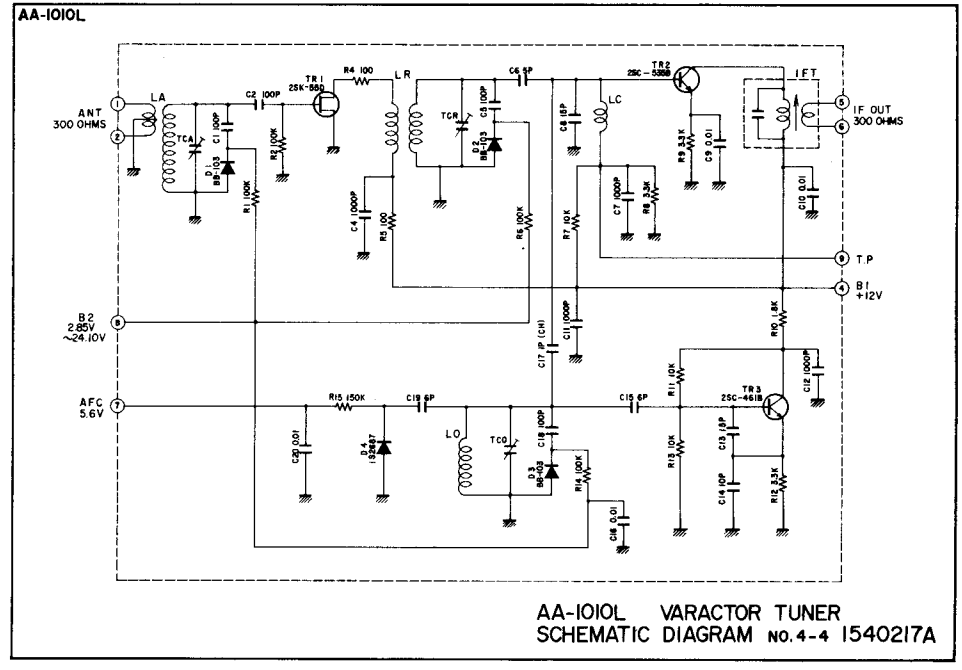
AA-1010L

ANT
300 OHMS
1
2
LA
TCA
C1 100P
D1
BB-103
R1 100K
C2 100P
R2 100K
TR1
2SK-55D
R4 100
LR
C4 1000P
R5 100
TCR
C3 100P
D2
BB-103
R6 100K
C6 6P
C8 18P
LC
R7 10K
C7 1000P
R8 3.3K
C11 1000P
TR2
2SC-535B
R9 3.3K
C9 0.01
IFT
5
6
IF OUT
300 OHMS
C10 0.01
9
T.P
4
B1
+12V
8
B2
2.85V
~24.10V
R10 1.8K
C12 1000P
C17 1P (CH)
7
AFC
5.6V
R15 150K
C20 0.01
D4
1S2687
C19 6P
LO
TCO
C18 100P
D3
BB-103
R14 100K
C16 0.01
C15 6P
R11 10K
R13 10K
C13 18P
C14 10P
TR3
2SC-461B
R12 3.3K

AA-1010L VARACTOR TUNER
SCHEMATIC DIAGRAM NO.4-4 1540217A